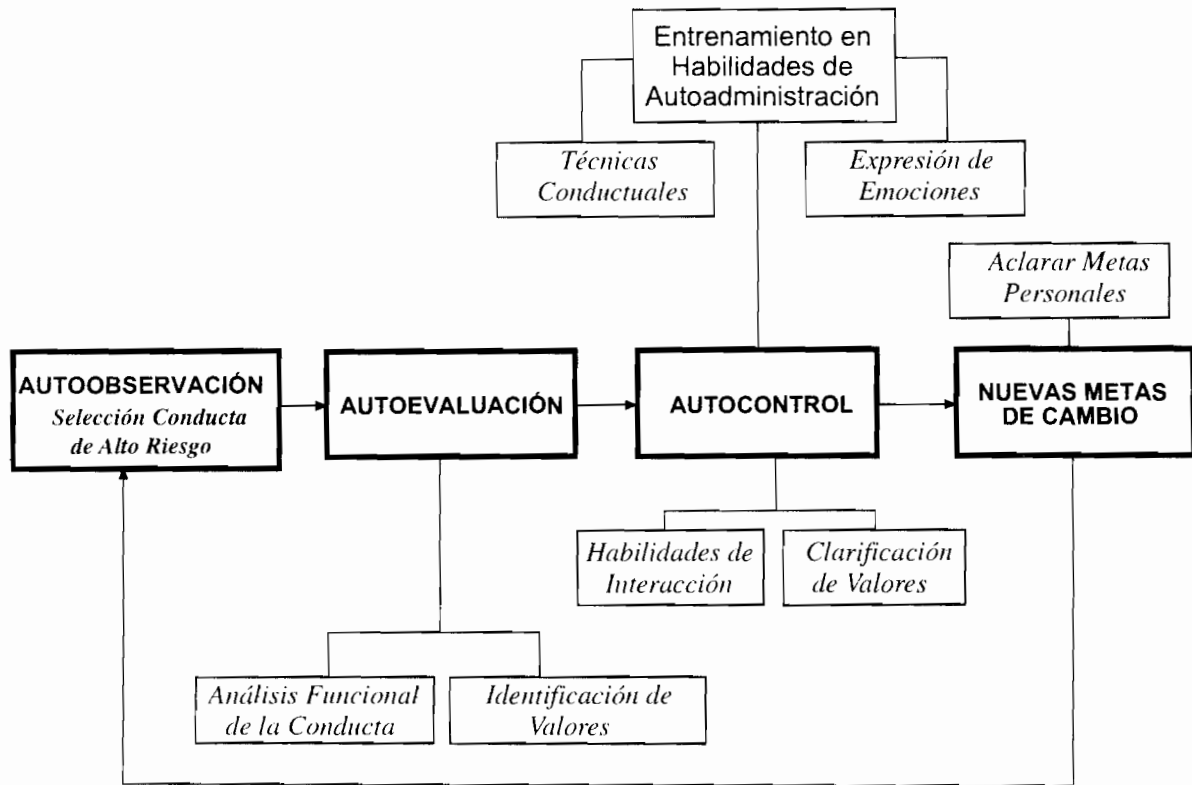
Entrenamiento en Habilidades de Autoadministración

Técnicas Conductuales

Expresión de Emociones

Aclarar Metas Personales

AUTOOBSERVACIÓN
Selección Conducta de Alto Riesgo

AUTOEVALUACIÓN

AUTOCONTROL

NUEVAS METAS DE CAMBIO

Habilidades de Interacción

Clarificación de Valores

Análisis Funcional de la Conducta

Identificación de Valores